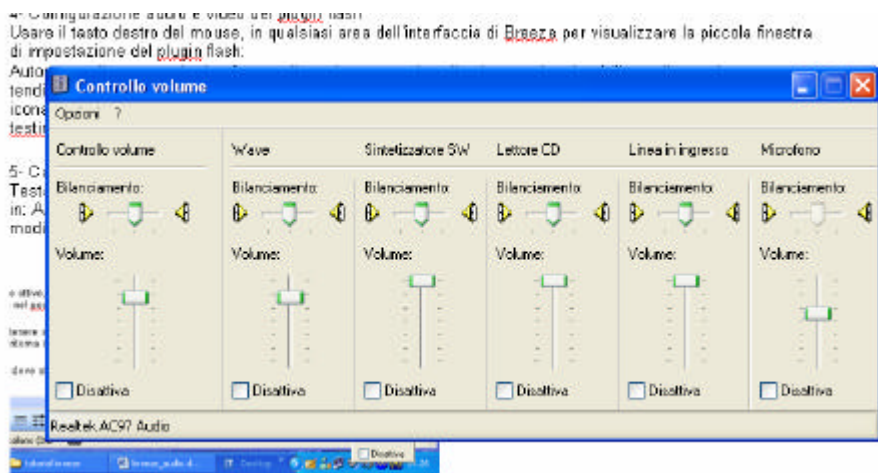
4- Configurazione audio e video del plugin flash
Usare il tasto destro del mouse, in qualsiasi area dell'interfaccia di Breeze per visualizzare la piccola finestra di impostazione del plugin flash:
Auto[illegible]
tendi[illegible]
icona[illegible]
testi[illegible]

5- C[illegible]
Testa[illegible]
in: A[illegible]
modi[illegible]

Controllo volume
Opzioni ?

Controllo volume
Bilanciamento:
Volume:
Disattiva

Wave
Bilanciamento:
Volume:
Disattiva

Sintetizzatore SW
Bilanciamento:
Volume:
Disattiva

Lettore CD
Bilanciamento:
Volume:
Disattiva

Linea in ingresso
Bilanciamento:
Volume:
Disattiva

Microfono
Bilanciamento:
Volume:
Disattiva

Realtek AC97 Audio

Disattiva